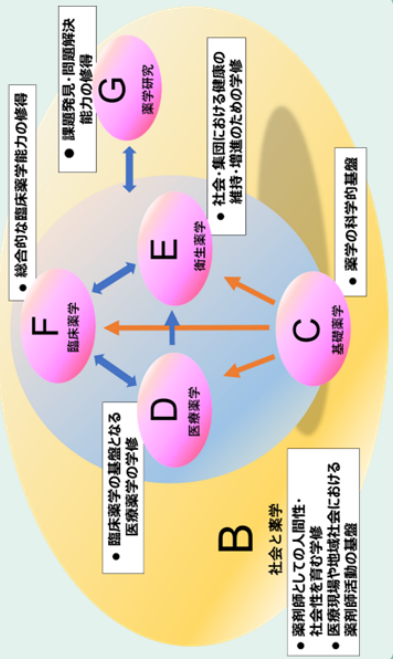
G
薬学研究

● 課題発見・問題解決能力の修得

● 総合的な臨床薬学能力の修得

F
臨床薬学

E
衛生薬学

● 社会・集団における健康の維持・増進のための学修

D
医療薬学

● 臨床薬学の基盤となる医療薬学の学修

C
基礎薬学

● 薬学の科学的基盤

B
社会と薬学

● 薬剤師としての人間性・社会性を育む学修
● 医療現場や地域社会における薬剤師活動の基盤